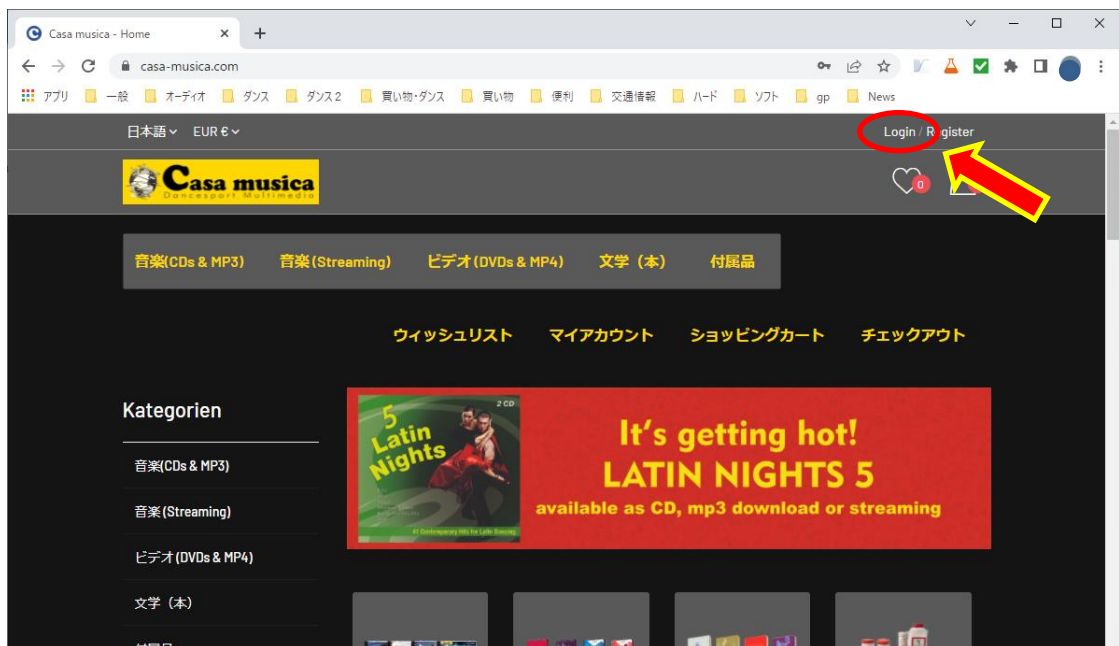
Casa musica - Home
casa-musica.com

アプリ 一般 オーディオ ダンス ダンス2 買い物・ダンス 買い物 便利 交通情報 ハード ソフト gp News

日本語 EUR €
Login / Register

Casa musica
Dancesport Multimedia

0

音楽(CDs & MP3) 音楽(Streaming) ビデオ(DVDs & MP4) 文学（本） 付属品

ウィッシュリスト マイアカウント ショッピングカート チェックアウト

Kategorien

音楽(CDs & MP3)

音楽(Streaming)

ビデオ(DVDs & MP4)

文学（本）

5 Latin Nights
2 CD
It's getting hot!
LATIN NIGHTS 5
available as CD, mp3 download or streaming